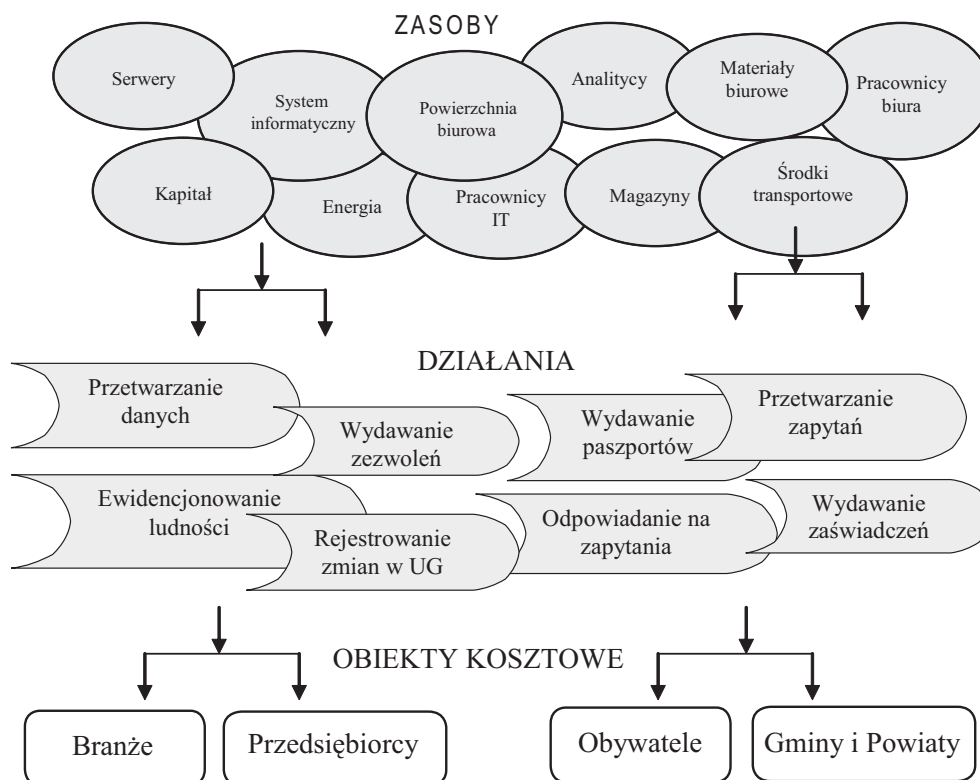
ZASOBY

Serwery

System informatyczny

Powierzchnia biurowa

Analitycy

Materiały biurowe

Pracownicy biura

Kapitał

Energia

Pracownicy IT

Magazyny

Środki transportowe

DZIAŁANIA

Przetwarzanie danych

Wydawanie zezwoleń

Wydawanie paszportów

Przetwarzanie zapytań

Ewidencjonowanie ludności

Rejestrowanie zmian w UG

Odpowiadanie na zapytania

Wydawanie zaświadczeń

OBIEKTY KOSZTOWE

Branże

Przedsiębiorcy

Obywatele

Gminy i Powiaty